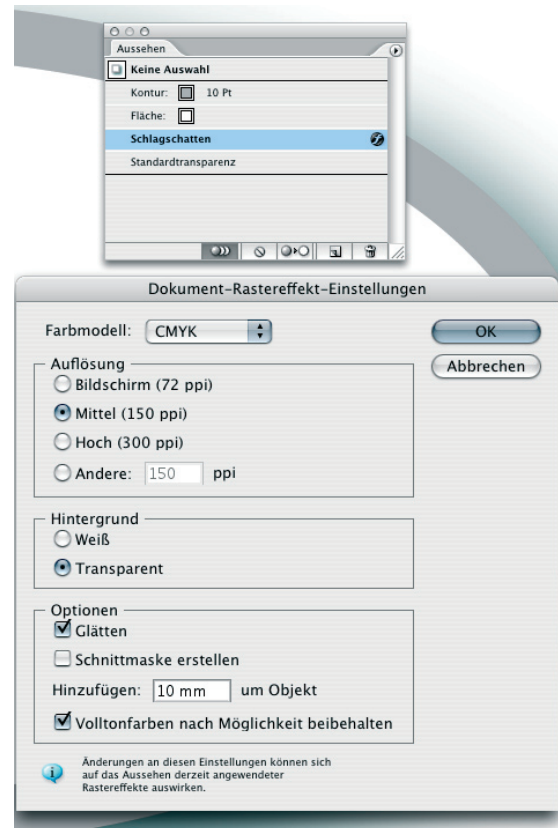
Aussehen

Keine Auswahl

Kontur: 10 Pt

Fläche:

Schlagschatten

Standardtransparenz

Dokument-Rastereffekt-Einstellungen

Farbmodell: CMYK

OK

Abbrechen

Auflösung

Bildschirm (72 ppi)

Mittel (150 ppi)

Hoch (300 ppi)

Andere: 150 ppi

Hintergrund

Weiß

Transparent

Optionen

Glätten

Schnittmaske erstellen

Hinzufügen: 10 mm um Objekt

Volltonfarben nach Möglichkeit beibehalten

Änderungen an diesen Einstellungen können sich auf das Aussehen derzeit angewendeter Rastereffekte auswirken.